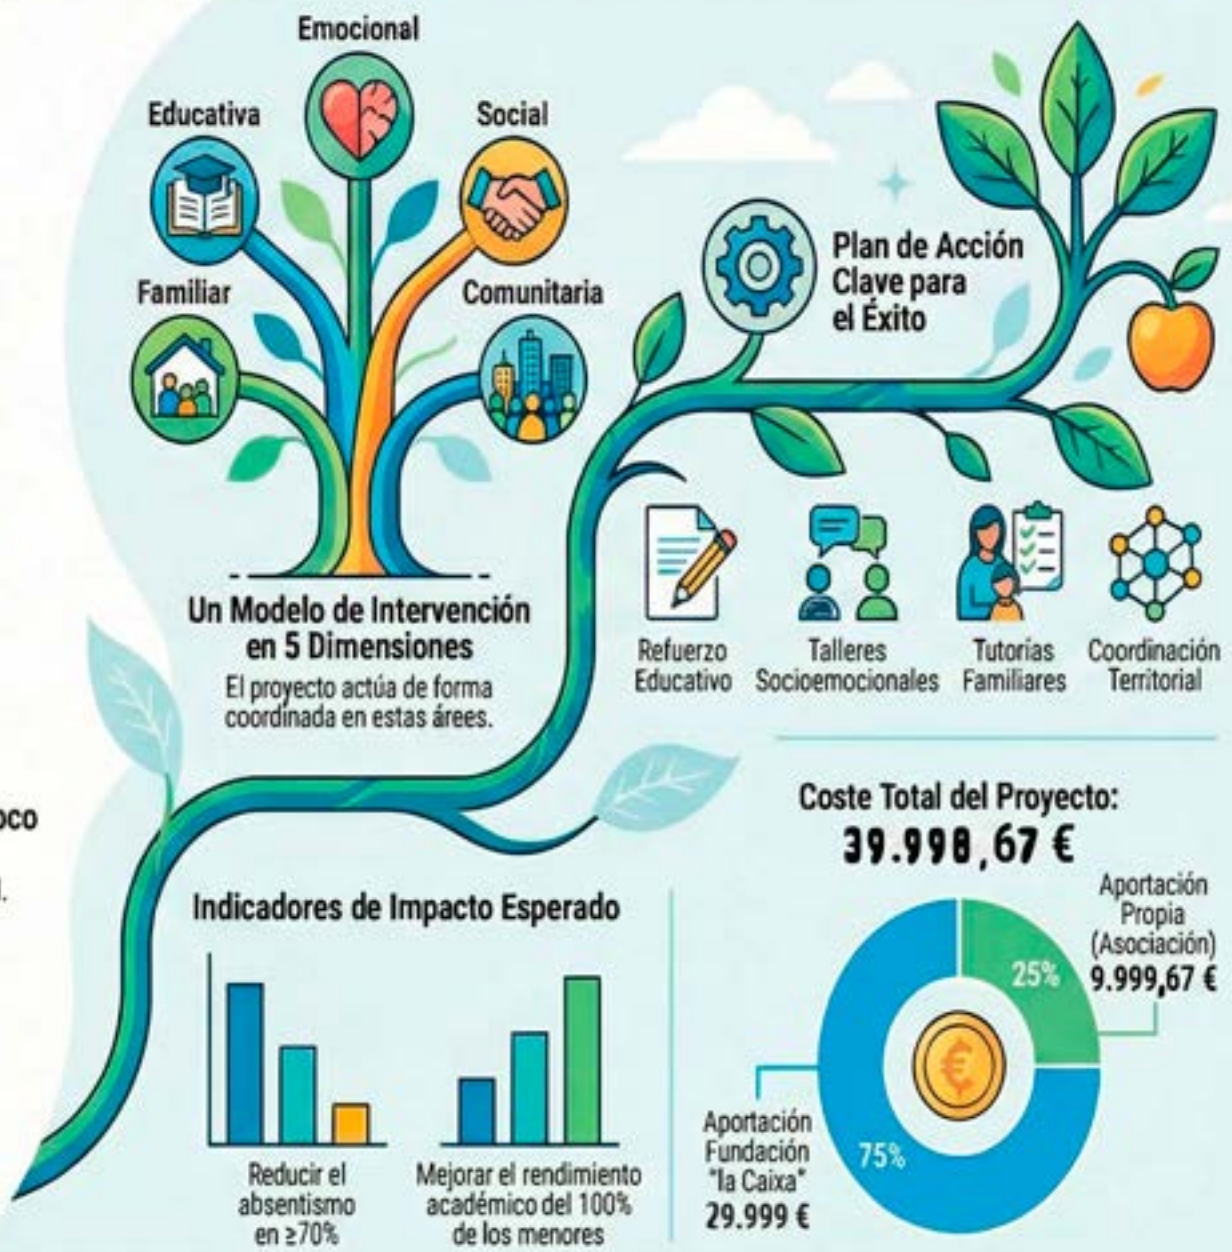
Emocional

Educativa

Social

Familiar

Comunitaria

Un Modelo de Intervención en 5 Dimensiones

El proyecto actúa de forma coordinada en estas árees.

Plan de Acción Clave para el Éxito

Refuerzo Educativo

Talleres Socioemocionales

Tutorías Familiares

Coordinación Territorial

oco

l.

Coste Total del Proyecto:
39.998,67 €

Indicadores de Impacto Esperado

Reducir el absentismo en ≥70%

Mejorar el rendimiento académico del 100% de los menores

Aportación Propia (Asociación) 9.999,67 €

25%

75%

Aportación Fundación "la Caixa" 29.999 €